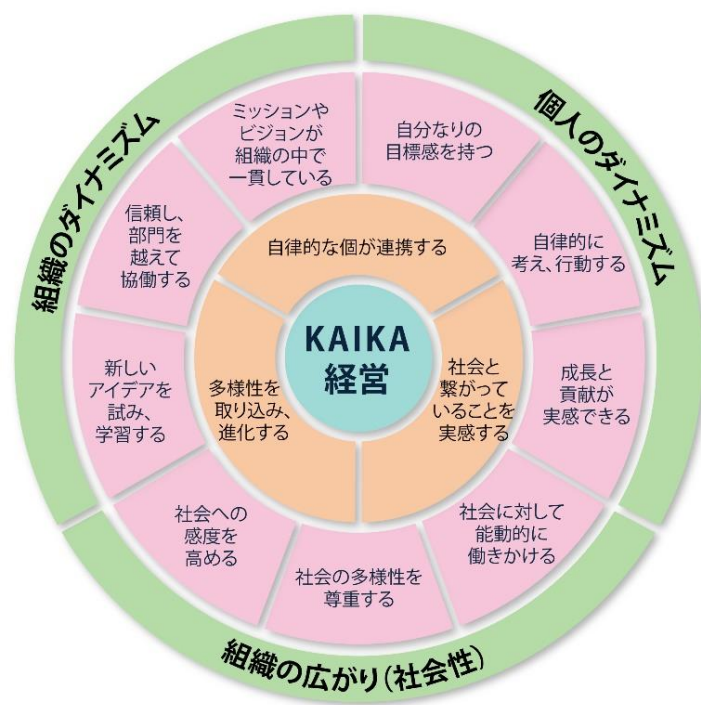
組織のダイナミズム

個人のダイナミズム

組織の広がり(社会性)

ミッションやビジョンが組織の中で一貫している

自分なりの目標感を持つ

自律的に考え、行動する

成長と貢献が実感できる

社会に対して能動的に働きかける

社会の多様性を尊重する

社会への感度を高める

新しいアイデアを試み、学習する

信頼し、部門を越えて協働する

自律的な個が連携する

社会と繋がっていることを実感する

多様性を取り込み、進化する

KAIKA
経営